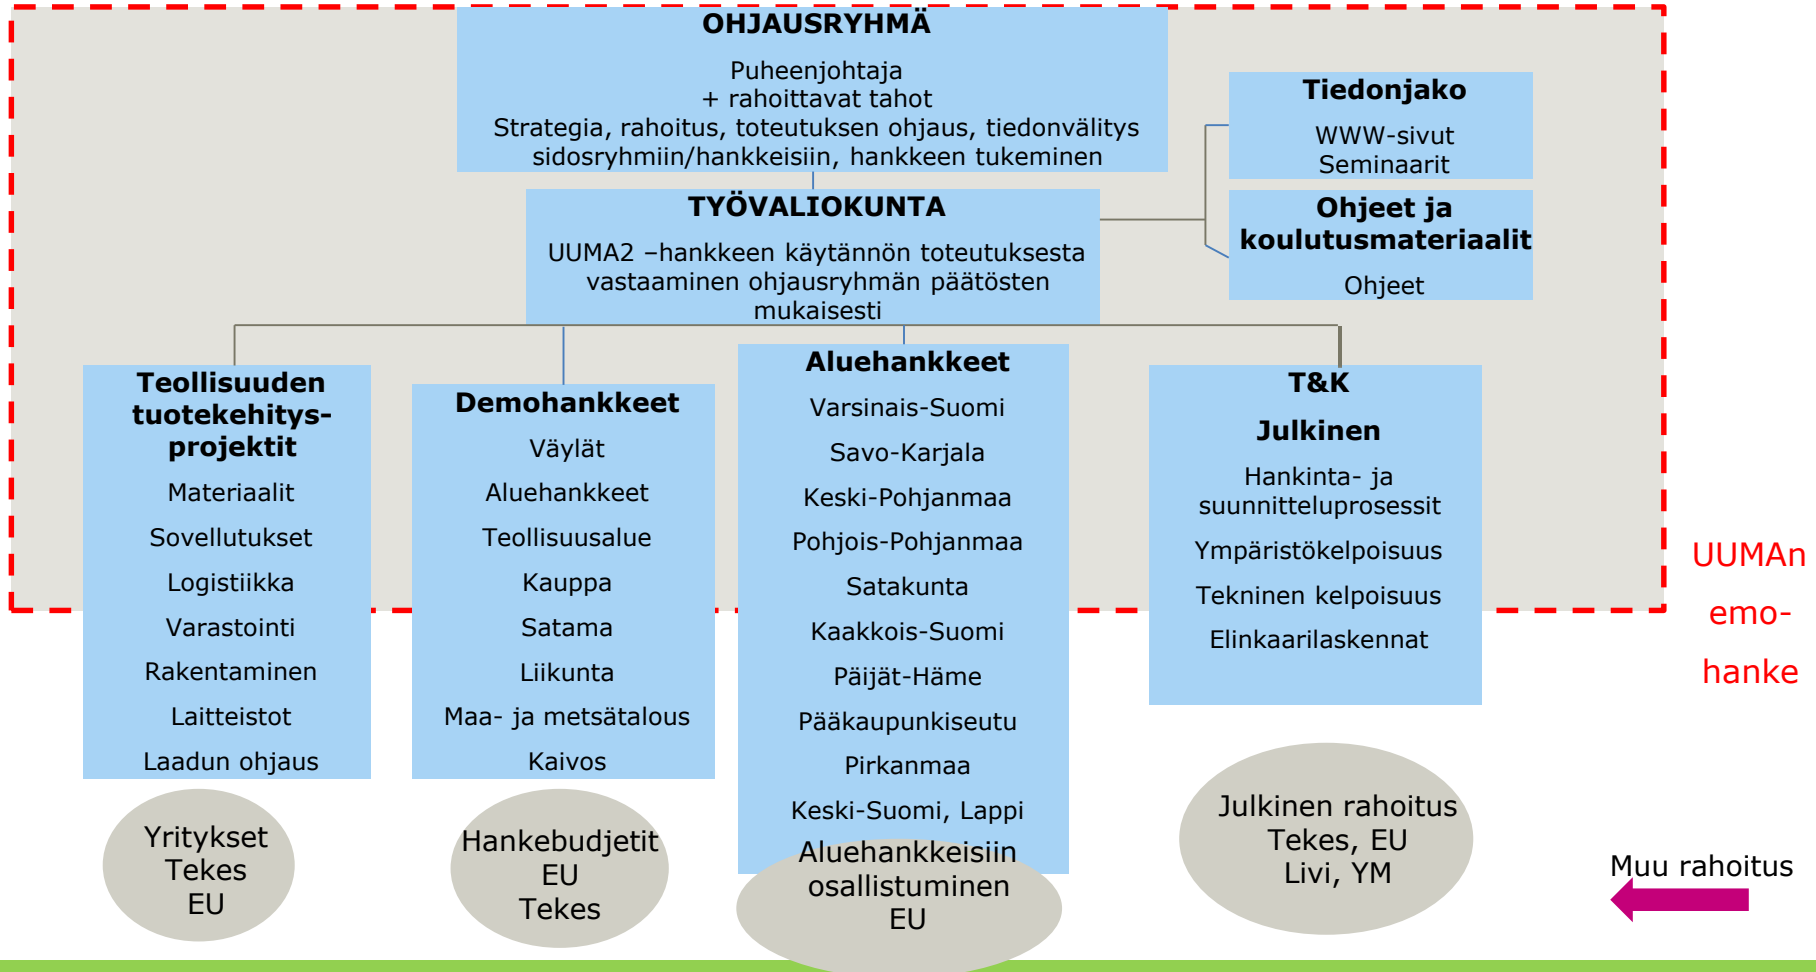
OHJAUSRYHMÄ

Puheenjohtaja
+ rahoittavat tahot
Strategia, rahoitus, toteutuksen ohjaus, tiedonvälitys sidosryhmiin/hankkeisiin, hankkeen tukeminen

Tiedonjako

WWW-sivut
Seminaarit

TYÖVALIOKUNTA

UUMA2 –hankkeen käytännön toteutuksesta vastaaminen ohjausryhmän päätösten mukaisesti

Ohjeet ja koulutusmateriaalit

Ohjeet

Teollisuuden tuotekehitysprojektit

Materiaalit
Sovellutukset
Logistiikka
Varastointi
Rakentaminen
Laitteistot
Laadun ohjaus

Demohankkeet

Väylät
Aluehankkeet
Teollisuusalue
Kauppa
Satama
Liikunta
Maa- ja metsätalous
Kaivos

Aluehankkeet

Varsinais-Suomi
Savo-Karjala
Keski-Pohjanmaa
Pohjois-Pohjanmaa
Satakunta
Kaakkois-Suomi
Päijät-Häme
Pääkaupunkiseutu
Pirkanmaa
Keski-Suomi, Lappi

T&K

Julkinen

Hankinta- ja suunnitteluprosessit
Ympäristökelpoisuus
Tekninen kelpoisuus
Elinkaarilaskennat

UUMAn emohanke

Yritykset
Tekes
EU

Hankebudjetit
EU
Tekes

Aluehankkeisiin osallistuminen
EU

Julkinen rahoitus
Tekes, EU
Livi, YM

Muu rahoitus